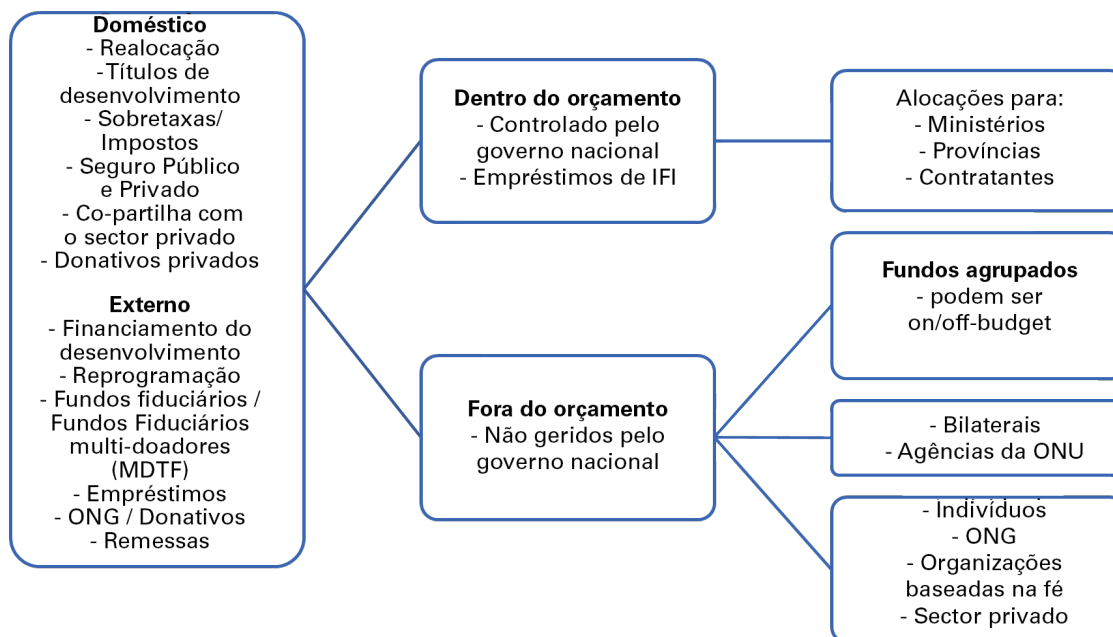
**Doméstico**
- Realocação
-Títulos de desenvolvimento
- Sobretaxas/ Impostos
- Seguro Público e Privado
- Co-partilha com o sector privado
- Donativos privados

**Externo**
- Financiamento do desenvolvimento
- Reprogramação
- Fundos fiduciários / Fundos Fiduciários multi-doadores (MDTF)
- Empréstimos
- ONG / Donativos
- Remessas

**Dentro do orçamento**
- Controlado pelo governo nacional
- Empréstimos de IFI

**Fora do orçamento**
- Não geridos pelo governo nacional

Alocações para:
- Ministérios
- Províncias
- Contratantes

**Fundos agrupados**
- podem ser on/off-budget

- Bilaterais
- Agências da ONU

- Indivíduos
- ONG
- Organizações baseadas na fé
- Sector privado